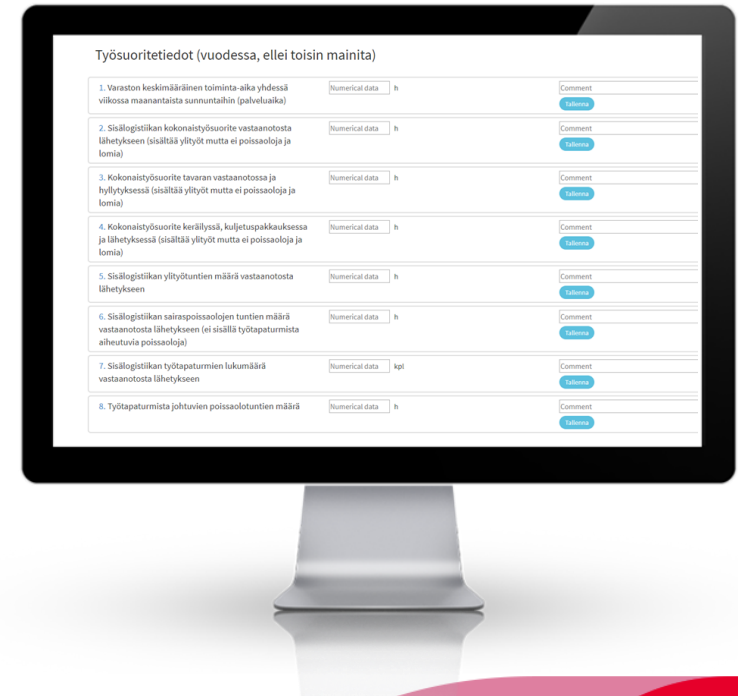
Työsuoritetiedot (vuodessa, ellei toisin mainita)

1. Varaston keskimääräinen toiminta-aika yhdessä viikossa maanantaista sunnuntaihin (palveluaika)
Numerical data h
Comment
Tallenna

2. Sisälogistiikan kokonaistyösuorite vastaanotosta lähetykseen (sisältää ylityöt mutta ei poissaoloja ja lomia)
Numerical data h
Comment
Tallenna

3. Kokonaistyösuorite tavaran vastaanotossa ja hyllytyksessä (sisältää ylityöt mutta ei poissaoloja ja lomia)
Numerical data h
Comment
Tallenna

4. Kokonaistyösuorite keräilyssä, kuljetuspakkauksessa ja lähetyksessä (sisältää ylityöt mutta ei poissaoloja ja lomia)
Numerical data h
Comment
Tallenna

5. Sisälogistiikan ylityötuntien määrä vastaanotosta lähetykseen
Numerical data h
Comment
Tallenna

6. Sisälogistiikan sairaspoissaolojen tuntien määrä vastaanotosta lähetykseen (ei sisällä työtapaturmista aiheutuvia poissaoloja)
Numerical data h
Comment
Tallenna

7. Sisälogistiikan työtapaturmien lukumäärä vastaanotosta lähetykseen
Numerical data kpl
Comment
Tallenna

8. Työtapaturmista johtuvien poissaolotuntien määrä
Numerical data h
Comment
Tallenna